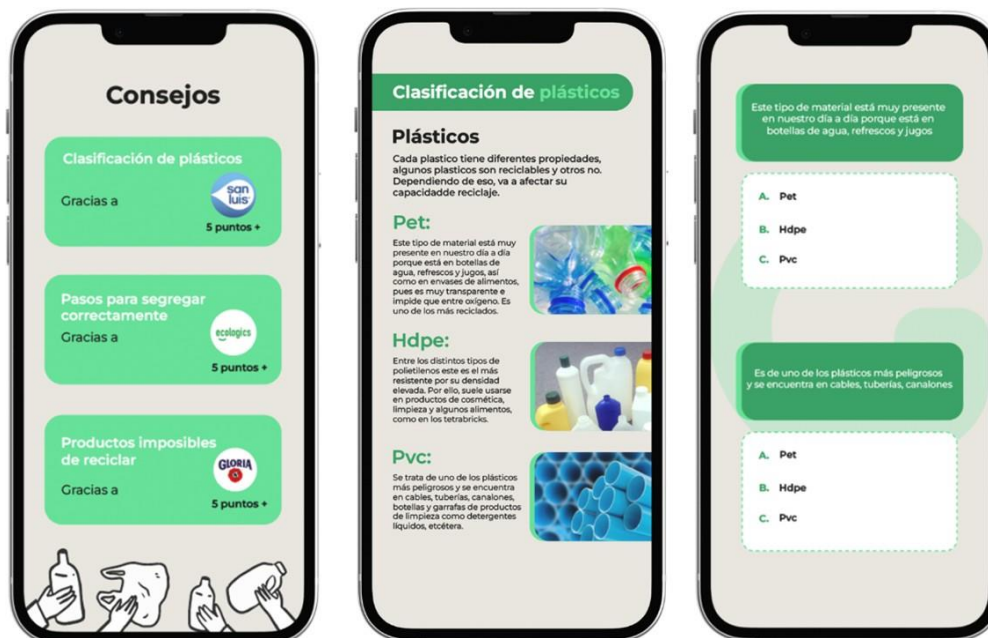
Consejos

Clasificación de plásticos

Gracias a

san luis

5 puntos +

Pasos para segregar correctamente

Gracias a

ecologics

5 puntos +

Productos imposibles de reciclar

Gracias a

GLORIA

5 puntos +

Clasificación de plásticos

Plásticos

Cada plastico tiene diferentes propiedades, algunos plasticos son reciclables y otros no. Dependiendo de eso, va a afectar su capacidadde reciclaje.

Pet:

Este tipo de material está muy presente en nuestro día a día porque está en botellas de agua, refrescos y jugos, así como en envases de alimentos, pues es muy transparente e impide que entre oxígeno. Es uno de los más reciclados.

Hdpe:

Entre los distintos tipos de polietilenos este es el más resistente por su densidad elevada. Por ello, suele usarse en productos de cosmética, limpieza y algunos alimentos, como en los tetrabricks.

Pvc:

Se trata de uno de los plásticos más peligrosos y se encuentra en cables, tuberías, canalones, botellas y garrafas de productos de limpieza como detergentes líquidos, etcétera.

Este tipo de material está muy presente en nuestro día a día porque está en botellas de agua, refrescos y jugos

A. Pet

B. Hdpe

C. Pvc

Es de uno de los plásticos más peligrosos y se encuentra en cables, tuberías, canalones

A. Pet

B. Hdpe

C. Pvc